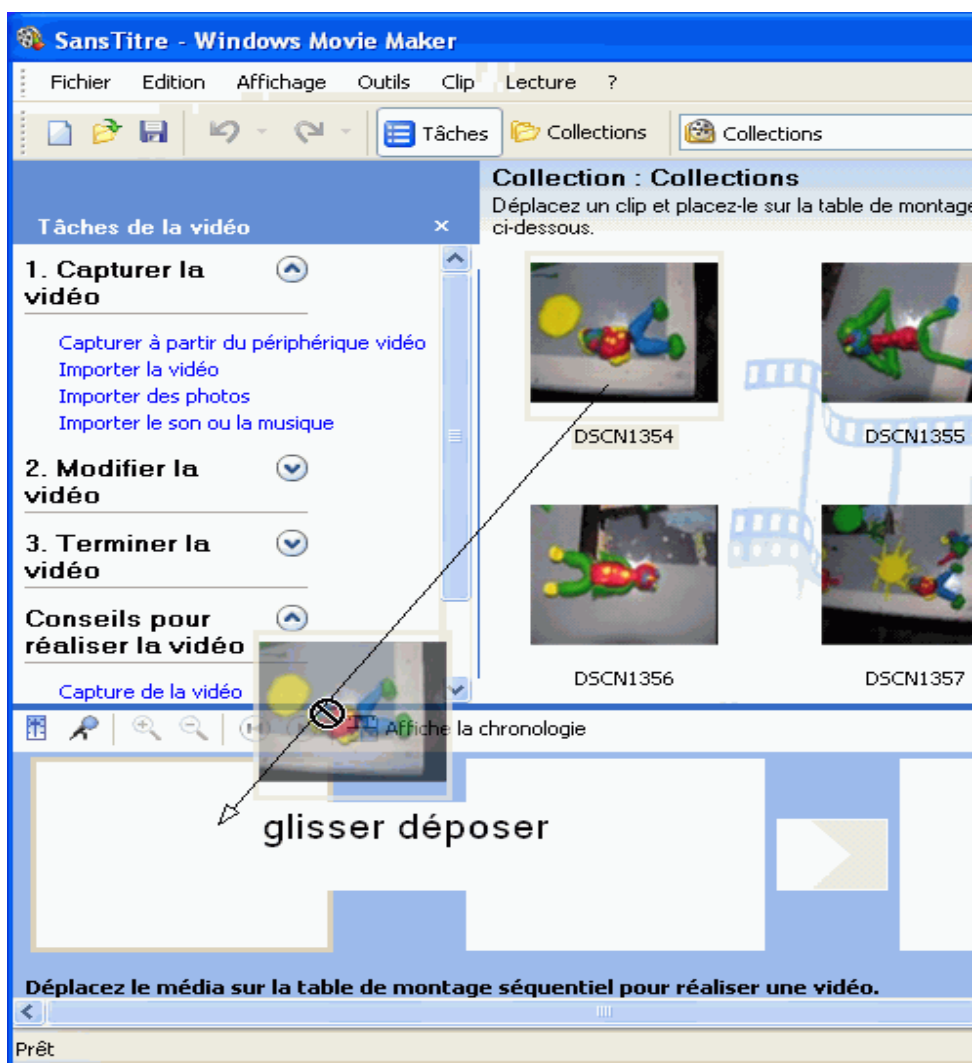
SansTitre - Windows Movie Maker

Fichier Edition Affichage Outils Clip Lecture ?

Tâches Collections Collections

Collection : Collections
Déplacez un clip et placez-le sur la table de montage ci-dessous.

Tâches de la vidéo ×

1. Capturer la vidéo

Capturer à partir du périphérique vidéo
Importer la vidéo
Importer des photos
Importer le son ou la musique

2. Modifier la vidéo

3. Terminer la vidéo

Conseils pour réaliser la vidéo

Capture de la vidéo

DSCN1354
DSCN1355
DSCN1356
DSCN1357

Affiche la chronologie

glisser déposer

Déplacez le média sur la table de montage séquentiel pour réaliser une vidéo.

Prêt